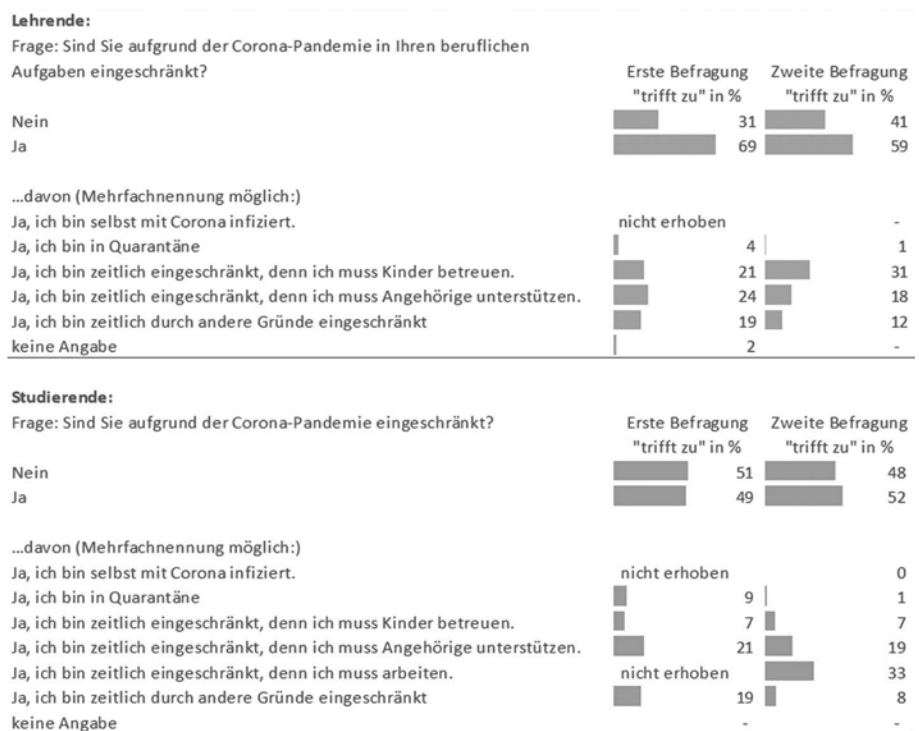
**Lehrende:**

Frage: Sind Sie aufgrund der Corona-Pandemie in Ihren beruflichen Aufgaben eingeschränkt?

| | Erste Befragung "trifft zu" in % | Zweite Befragung "trifft zu" in % |
|---|---|---|
| Nein | 31 | 41 |
| Ja | 69 | 59 |

| ...davon (Mehrfachnennung möglich:) | | |
|---|---|---|
| Ja, ich bin selbst mit Corona infiziert. | nicht erhoben | - |
| Ja, ich bin in Quarantäne | 4 | 1 |
| Ja, ich bin zeitlich eingeschränkt, denn ich muss Kinder betreuen. | 21 | 31 |
| Ja, ich bin zeitlich eingeschränkt, denn ich muss Angehörige unterstützen. | 24 | 18 |
| Ja, ich bin zeitlich durch andere Gründe eingeschränkt | 19 | 12 |
| keine Angabe | 2 | - |

**Studierende:**

Frage: Sind Sie aufgrund der Corona-Pandemie eingeschränkt?

| | Erste Befragung "trifft zu" in % | Zweite Befragung "trifft zu" in % |
|---|---|---|
| Nein | 51 | 48 |
| Ja | 49 | 52 |

| ...davon (Mehrfachnennung möglich:) | | |
|---|---|---|
| Ja, ich bin selbst mit Corona infiziert. | nicht erhoben | 0 |
| Ja, ich bin in Quarantäne | 9 | 1 |
| Ja, ich bin zeitlich eingeschränkt, denn ich muss Kinder betreuen. | 7 | 7 |
| Ja, ich bin zeitlich eingeschränkt, denn ich muss Angehörige unterstützen. | 21 | 19 |
| Ja, ich bin zeitlich eingeschränkt, denn ich muss arbeiten. | nicht erhoben | 33 |
| Ja, ich bin zeitlich durch andere Gründe eingeschränkt | 19 | 8 |
| keine Angabe | - | - |